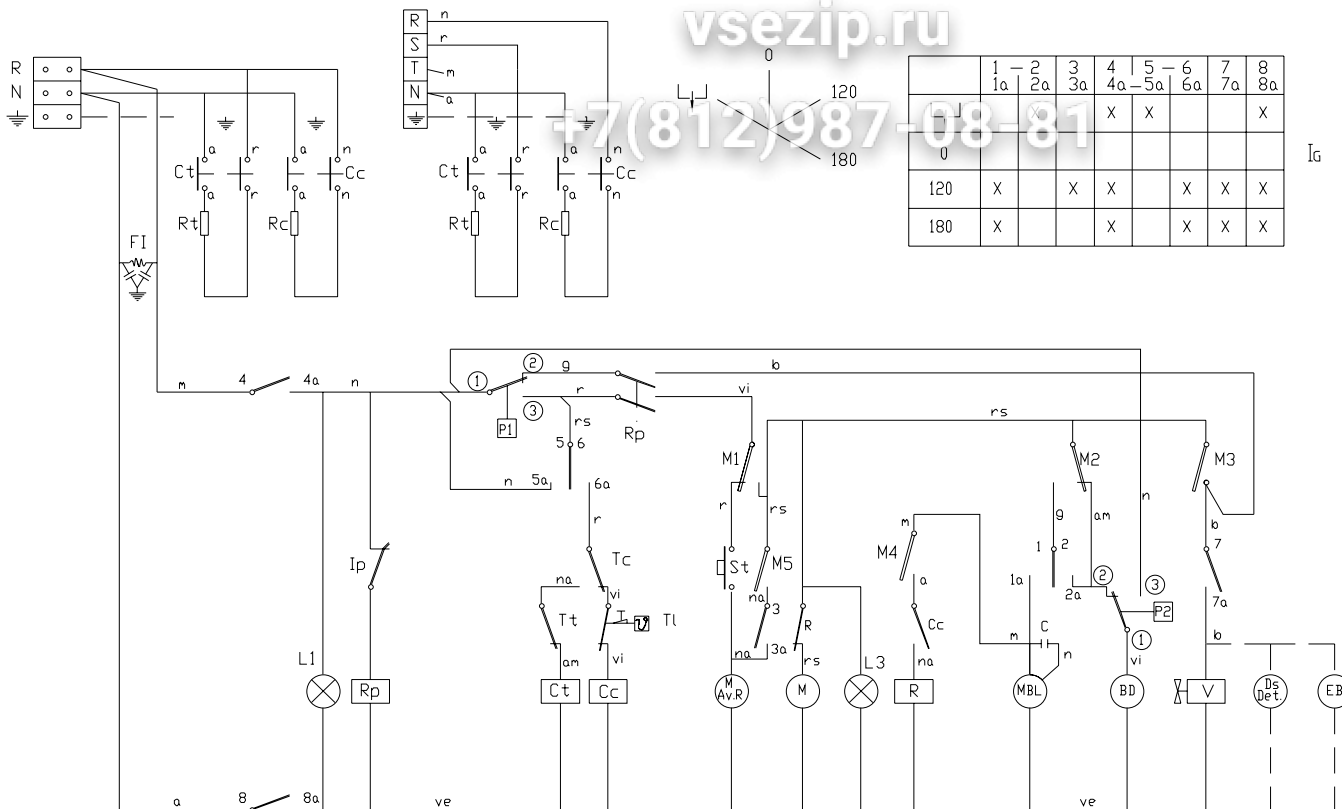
vsezip.ru
+7(812)987-08-81

R
N

R n
S r
T m
N a

0
120
180

|  | 1 — 2 1a 2a | 3 3a | 4 4a | 5 — 6 — 5a 6a | 7 7a | 8 8a |
|---|---|---|---|---|---|---|
|  |  |  | X | X |  |  | X |
| 0 |  |  |  |  |  |  |  |
| 120 | X |  | X | X |  | X | X | X |
| 180 | X |  |  | X |  | X | X | X |

IG

a r a n
Ct Cc
a r a n
Rt Rc

a r a n
Ct Cc
a r a n
Rt Rc

FI

m 4 4a n
① ② g b
③ r vi
P1 rs
5 6 Rp
n 5a
6a
r
Tc
na
Tt vi
Tl
am vi
Ct Cc

rs
M1 M2 M3
r rs g am n b
St M5 7
na 3 1 2
na 3a R 2a ② ③
M4 P2
m a Cc 1a ①
rs na m C n vi 7a
b
M Av.R M L3 R MBL BD V Ds Det. EB

Ip
L1 Rp

a 8 8a ve ve